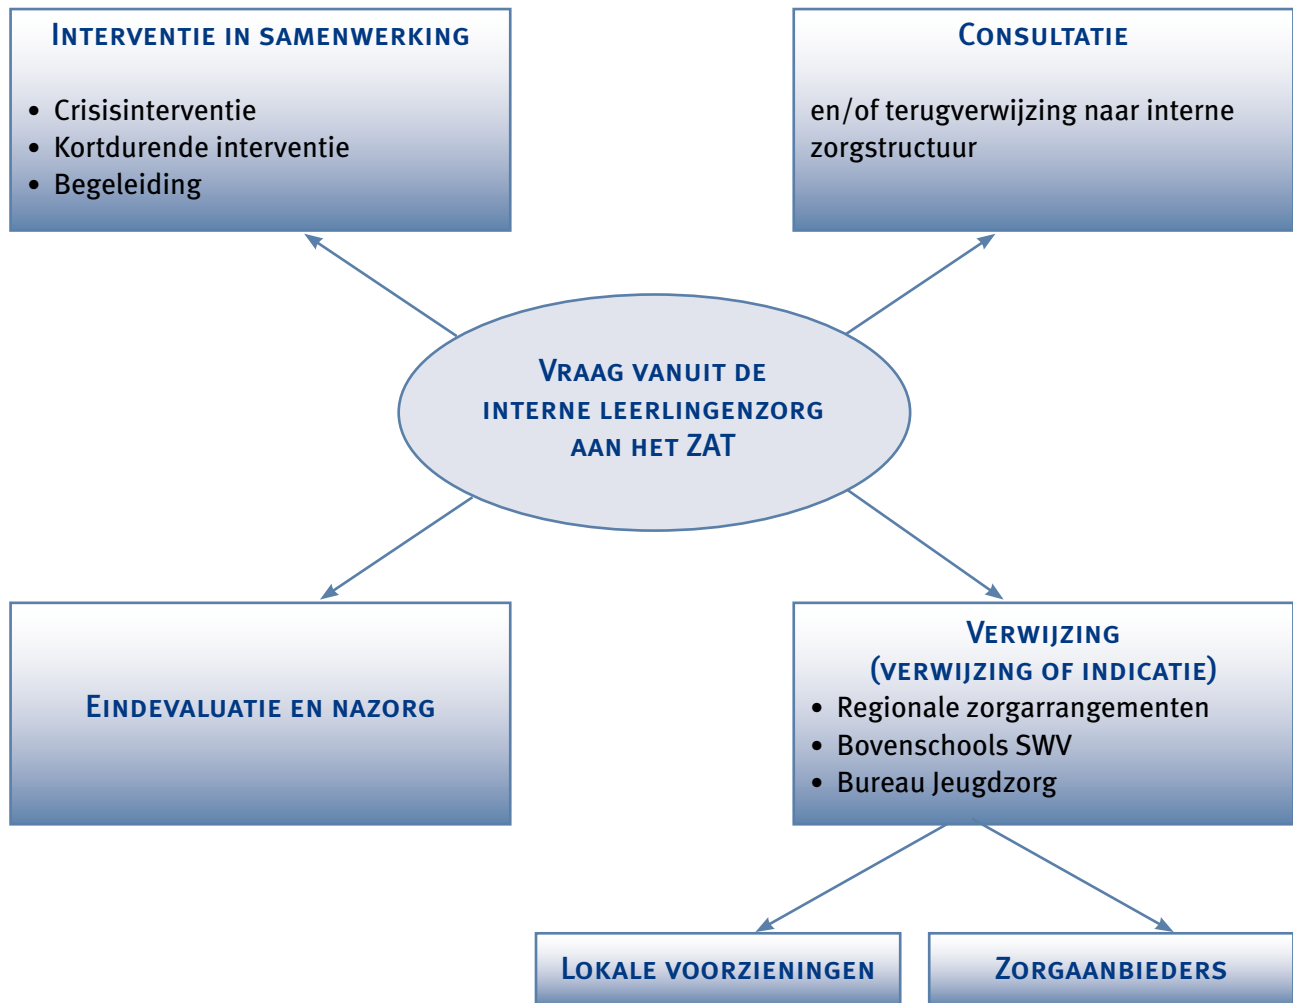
Interventie in samenwerking

- Crisisinterventie
- Kortdurende interventie
- Begeleiding

Consultatie

en/of terugverwijzing naar interne zorgstructuur

Vraag vanuit de interne leerlingenzorg aan het ZAT

Eindevaluatie en nazorg

Verwijzing
(verwijzing of indicatie)
- Regionale zorgarrangementen
- Bovenschools SWV
- Bureau Jeugdzorg

Lokale voorzieningen

Zorgaanbieders